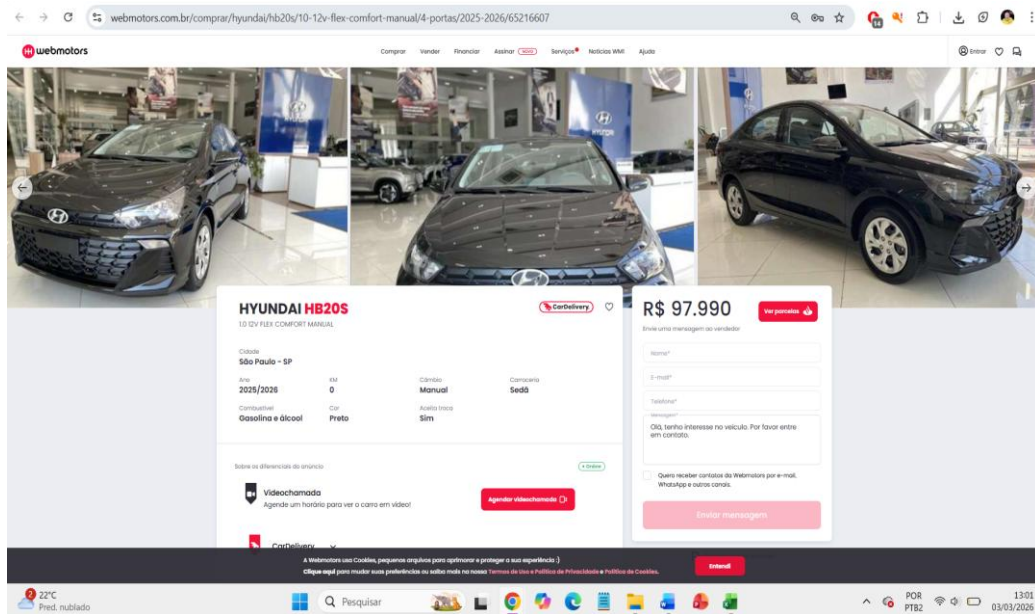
webmotors.com.br/comprar/hyundai/hb20s/10-12v-flex-comfort-manual/4-portas/2025-2026/65216607

webmotors

Comprar Vender Financiar Assinar NOVO Serviços Notícias WM1 Ajuda

Entrar

HYUNDAI HB20S
1.0 12V FLEX COMFORT MANUAL

CarDelivery

Cidade
São Paulo - SP

| Ano | KM | Câmbio | Carroceria |
|---|---|---|---|
| 2025/2026 | 0 | Manual | Sedã |
| Combustível | Cor | Aceita troca | |
| Gasolina e álcool | Preto | Sim | |

Sobre os diferenciais do anúncio

Videochamada
Agende um horário para ver o carro em vídeo!

Agendar videochamada

CarDelivery

R$ 97.990

Ver parcelas

Envie uma mensagem ao vendedor

Nome*

E-mail*

Telefone*

Mensagem*
Olá, tenho interesse no veículo. Por favor entre em contato.

Quero receber contatos da Webmotors por e-mail, WhatsApp e outros canais.

Enviar mensagem

A Webmotors usa Cookies, pequenos arquivos para aprimorar e proteger a sua experiência :)
Clique aqui para mudar suas preferências ou saiba mais no nosso Termos de Uso e Política de Privacidade e Política de Cookies.

Entendi

22°C
Pred. nublado

Pesquisar

POR
PTB2

13:01
03/03/2026